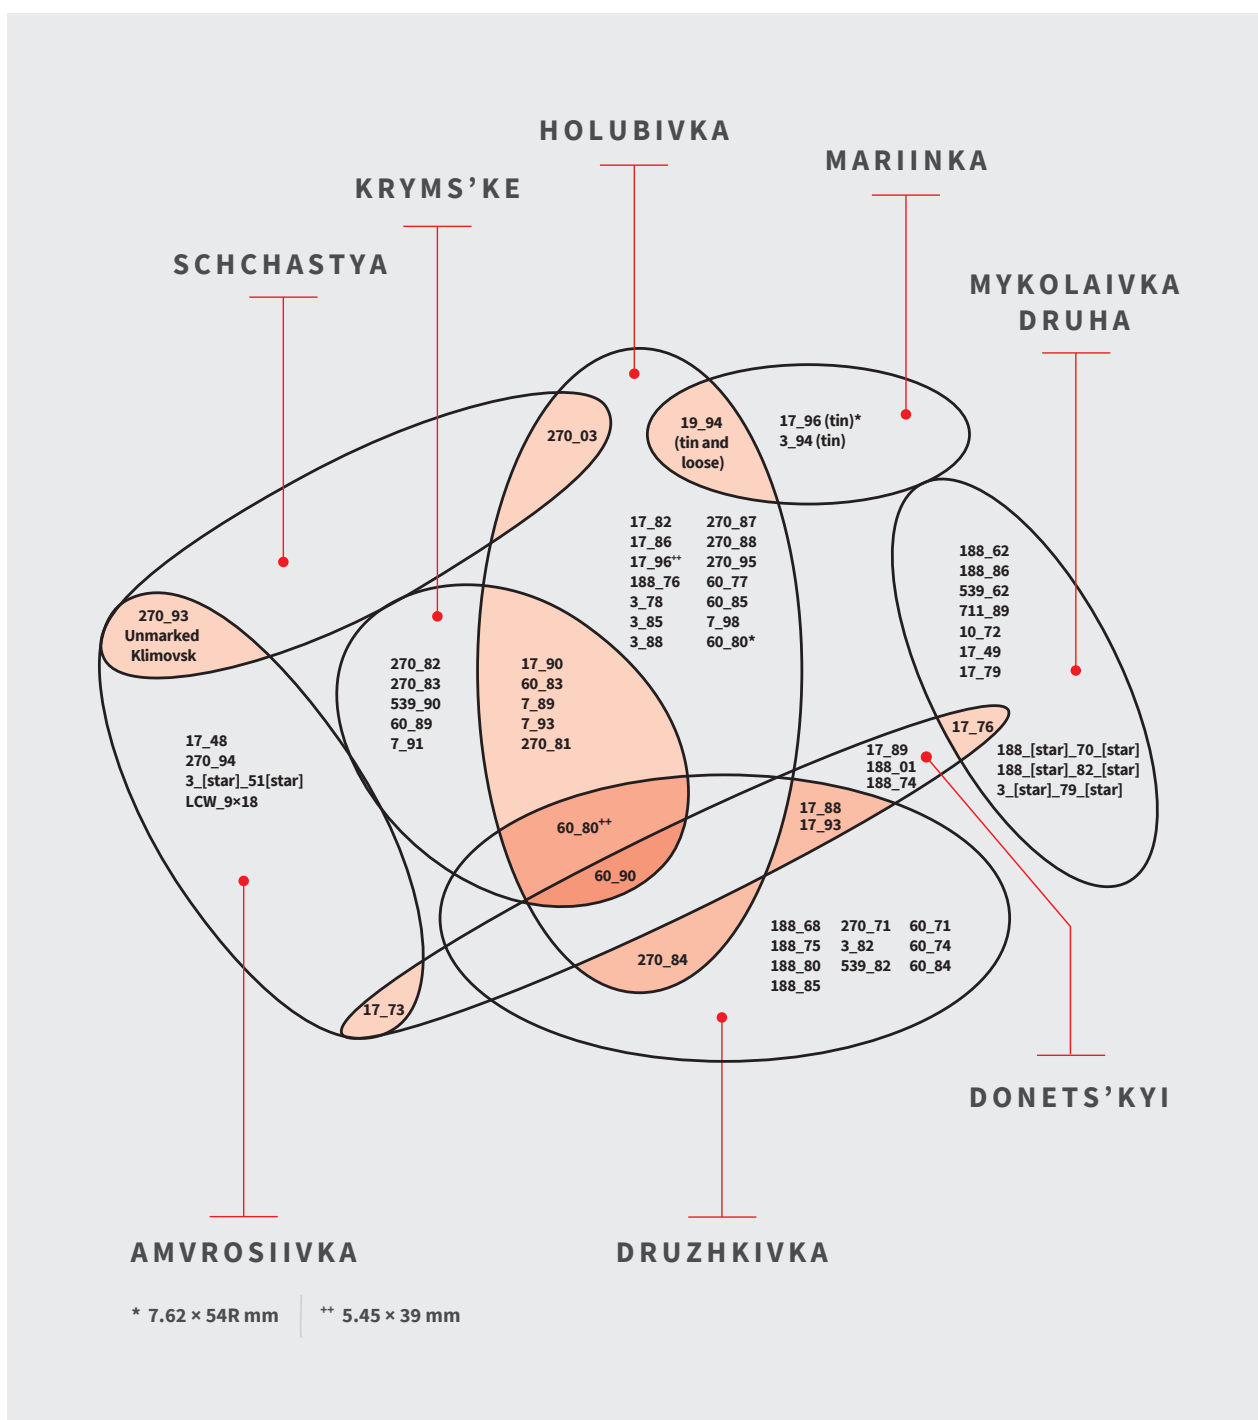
HOLUBIVKA

MARIINKA

KRYMS'KE

SCHCHASTYA

MYKOLAIVKA DRUHA

270_03

19_94 (tin and loose)

17_96 (tin)*
3_94 (tin)

17_82
17_86
$17\_96^{++}$
188_76
3_78
3_85
3_88

270_87
270_88
270_95
60_77
60_85
7_98
60_80*

188_62
188_86
539_62
711_89
10_72
17_49
17_79

270_93
Unmarked
Klimovsk

270_82
270_83
539_90
60_89
7_91

17_90
60_83
7_89
7_93
270_81

17_48
270_94
3_[star]_51[star]
LCW_9×18

17_76

17_89
188_01
188_74

188_[star]_70_[star]
188_[star]_82_[star]
3_[star]_79_[star]

$60\_80^{++}$

17_88
17_93

60_90

188_68
188_75
188_80
188_85

270_71
3_82
539_82

60_71
60_74
60_84

270_84

17_73

DONETS'KYI

AMVROSIIVKA

DRUZHKIVKA

* 7.62 × 54R mm

$^{++}$ 5.45 × 39 mm